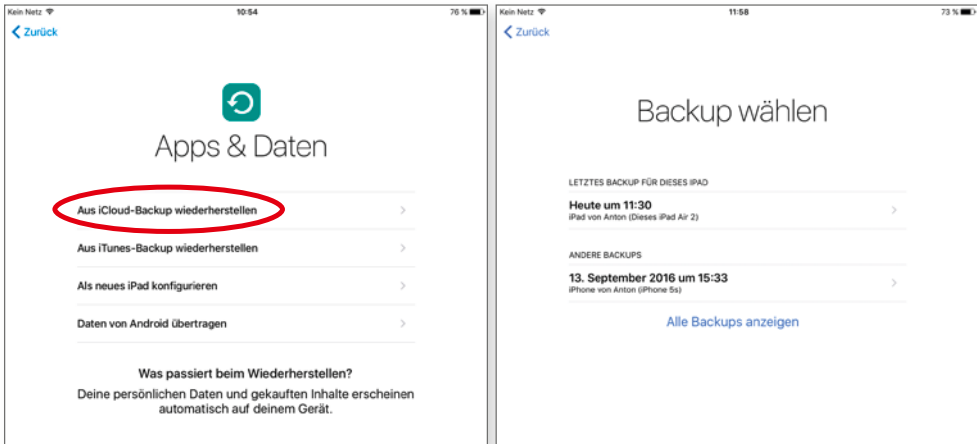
Kein Netz 10:54 76 %

Zurück

Apps & Daten

Aus iCloud-Backup wiederherstellen

Aus iTunes-Backup wiederherstellen

Als neues iPad konfigurieren

Daten von Android übertragen

Was passiert beim Wiederherstellen?

Deine persönlichen Daten und gekauften Inhalte erscheinen automatisch auf deinem Gerät.

Kein Netz 11:58 73 %

Zurück

Backup wählen

LETZTES BACKUP FÜR DIESES IPAD

Heute um 11:30
iPad von Anton (Dieses iPad Air 2)

ANDERE BACKUPS

13. September 2016 um 15:33
iPhone von Anton (iPhone 5s)

Alle Backups anzeigen